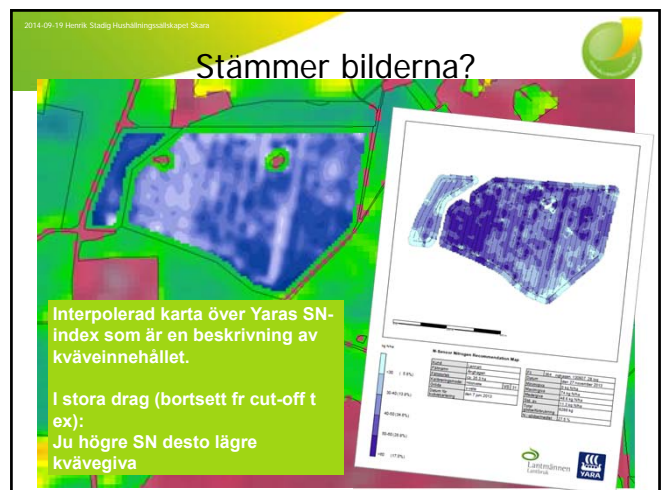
2014-09-19 Henrik Stadig Hushållningssällskapet Skara

Stämmer bilderna?

Interpolerad karta över Yaras SN-index som är en beskrivning av kväveinnehållet.

I stora drag (bortsett fr cut-off t ex):
Ju högre SN desto lägre kvävegiva

N-Sensor Nitrogen Recommendation Map

kg N/ha

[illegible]

Lantmännen

YARA